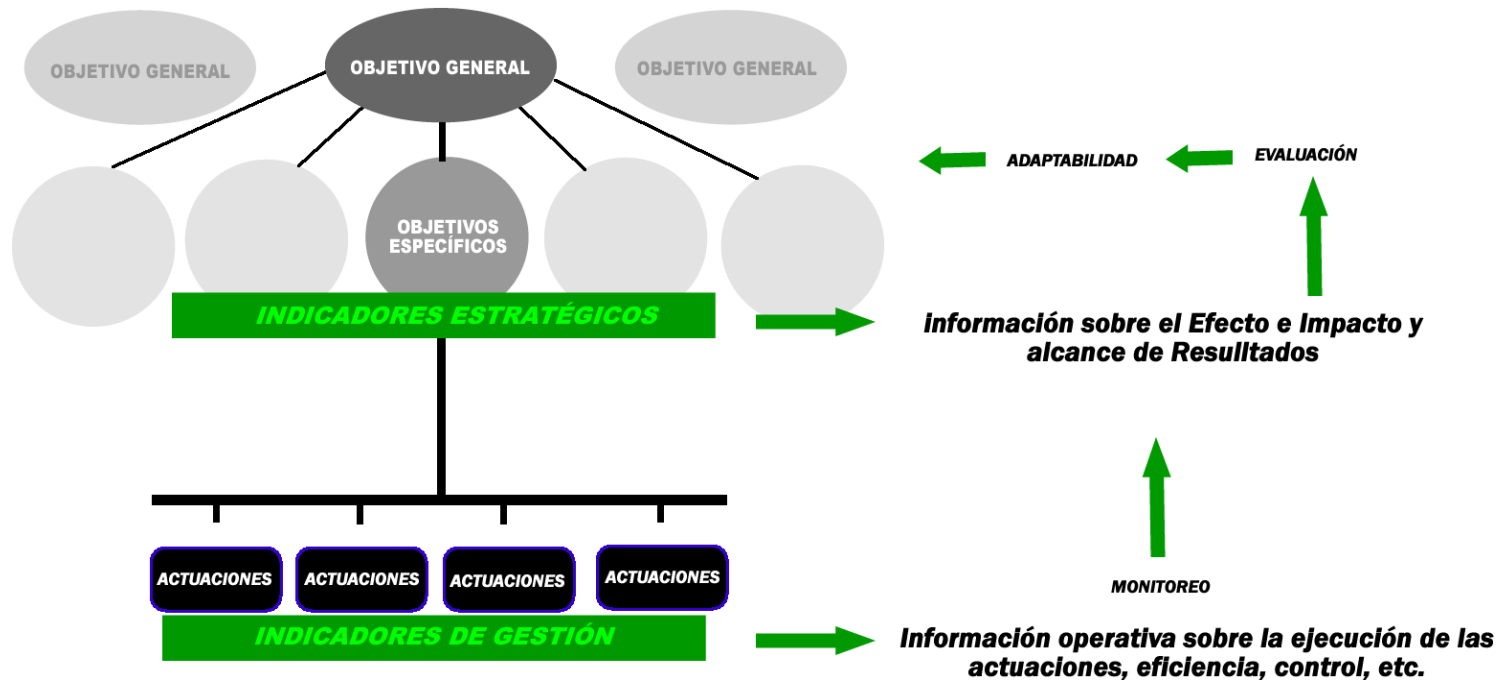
OBJETIVO GENERAL

OBJETIVO GENERAL

OBJETIVO GENERAL

ADAPTABILIDAD

EVALUACIÓN

OBJETIVOS ESPECÍFICOS

INDICADORES ESTRATÉGICOS

información sobre el Efecto e Impacto y alcance de Resulltados

ACTUACIONES

ACTUACIONES

ACTUACIONES

ACTUACIONES

MONITOREO

INDICADORES DE GESTIÓN

Información operativa sobre la ejecución de las actuaciones, eficiencia, control, etc.